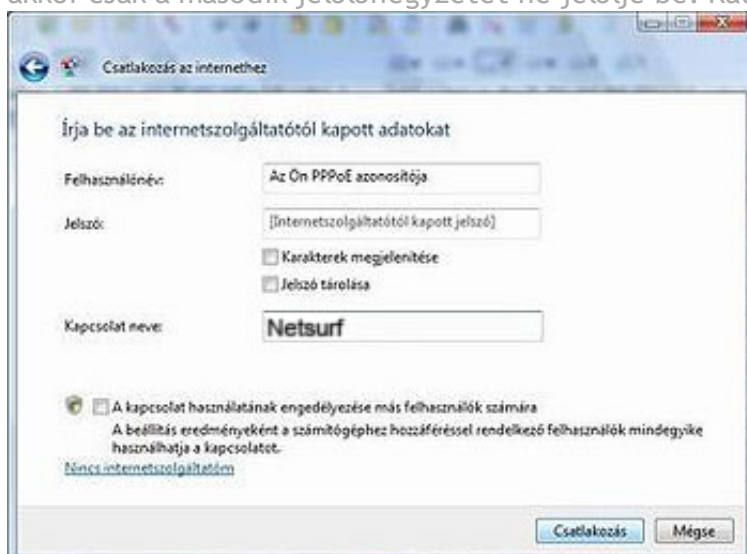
akkor csak a második jelszómezőt ne jelölje be. Ka

Csatlakozás az internethez

Írja be az internetszolgáltatótól kapott adatokat

Felhasználónév: Az Ön PPPoE azonosítója

Jelszó: [Internetszolgáltatótól kapott jelszó]

Karakterek megjelenítése

Jelszó tárolása

Kapcsolat neve: Netsurf

A kapcsolat használatának engedélyezése más felhasználók számára
A beállítás eredményeként a számítógéphez hozzáféréssel rendelkező felhasználók mindegyike használhatja a kapcsolatot.

Nincs internetszolgáltatóm

Csatlakozás Mégse